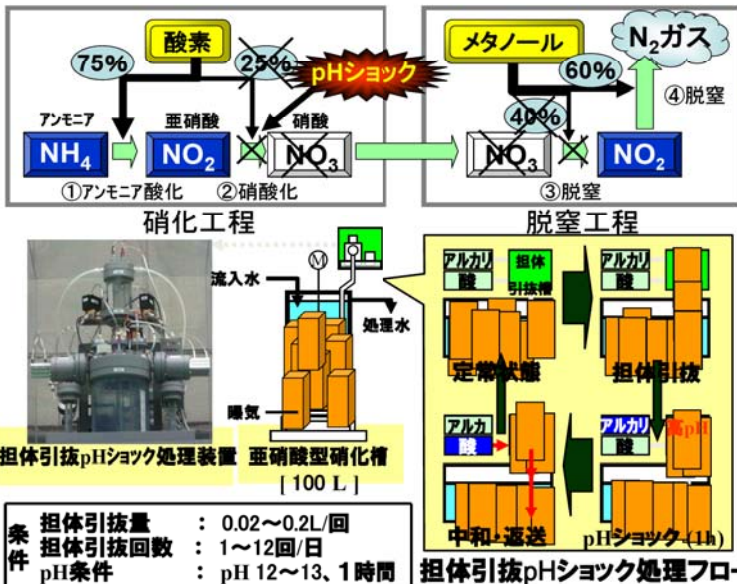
酸素
75%
25%
pHショック
アンモニア
$NH_4$
亜硝酸
$NO_2$
硝酸
$NO_3$
①アンモニア酸化
②硝酸化
硝化工程

メタノール
$N_2$ガス
60%
40%
④脱窒
$NO_3$
$NO_2$
③脱窒
脱窒工程

流入水
処理水
曝気
担体引抜pHショック処理装置
亜硝酸型硝化槽
[ 100 L ]

アルカリ
酸
担体引抜槽
定常状態
アルカリ
酸
担体引抜
アルカ
酸
中和・返送
アルカリ
酸
高pH
pHショック(1h)
担体引抜pHショック処理フロー

条件
担体引抜量 : 0.02～0.2L/回
担体引抜回数 : 1～12回/日
pH条件 : pH 12～13、1時間